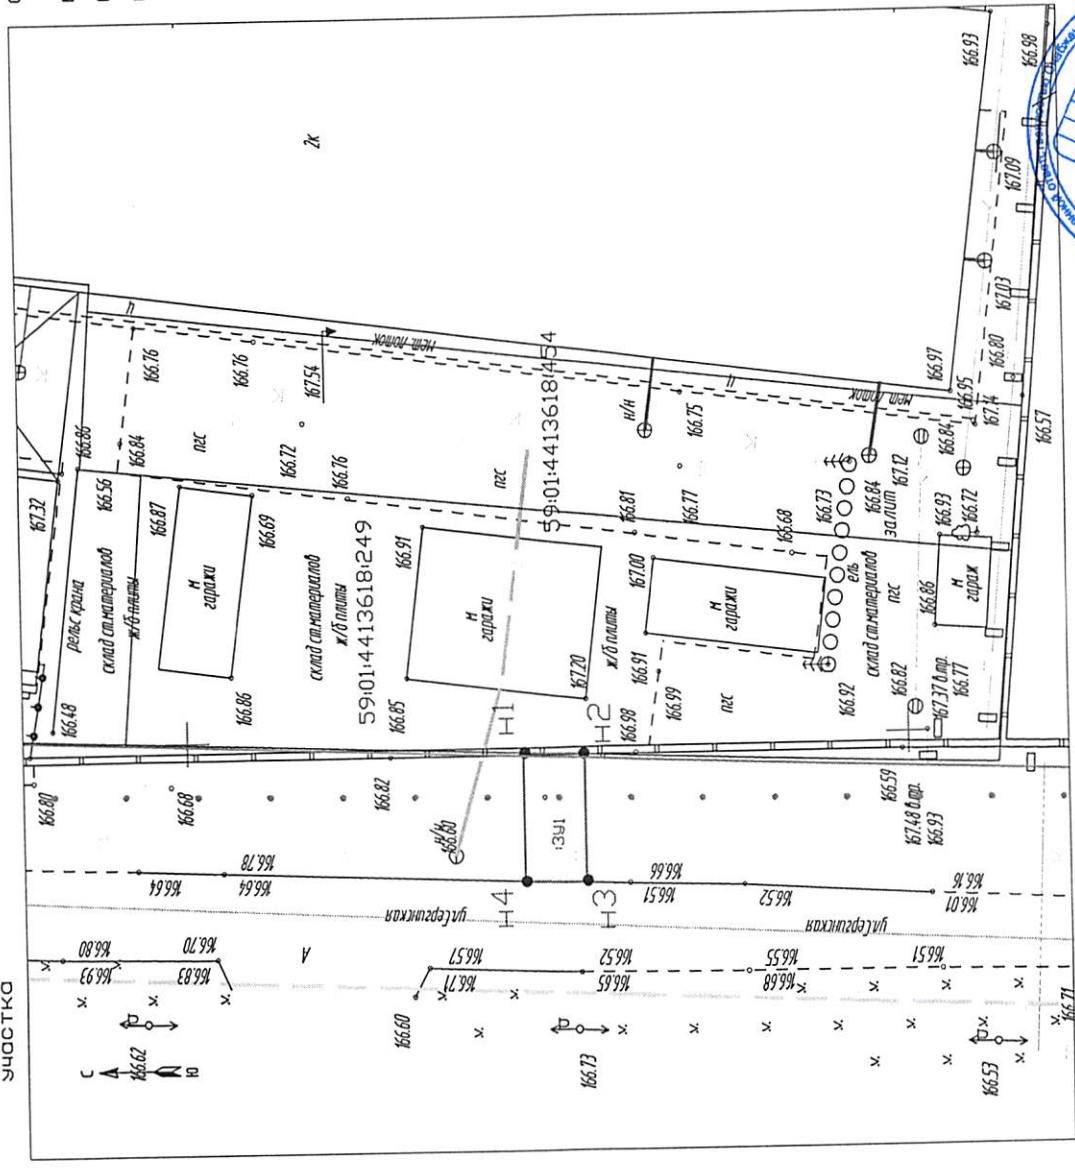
участка

2к

166.93
166.98
167.09
167.03
166.80
166.97
166.95
167.14
166.57

мет. лоток
мет. лоток
н/н

166.76
166.76
167.54
166.86
166.84
166.72
166.76
166.75
166.84
167.12
166.72
166.93

пгс
пгс

59:01:4413618:454

167.32
166.56
166.87
166.69
166.91
166.81
166.77
166.73
166.64
166.68

залит
ель

рельс крана
склад ст.материалов
ж/б плиты

н
гаражи

склад ст.материалов
ж/б плиты

59:01:4413618:249

н
гаражи

167.00
ж/б плиты

н
гаражи

склад ст.материалов
пгс

166.86
н
гараж

166.48
166.86
166.85
167.20
166.91
166.99
166.98
166.92
166.82
167.37 б.пр.
166.77

Н1
Н2
пгс

166.80
166.68
166.82
166.60
166.59
167.48 б.пр.
166.93

:ЗУ1

166.64
166.64
166.78
166.66
166.51
166.52
166.16
166.01

Н4
Н3

ул.Ерганская
ул.Ерганская

166.80
166.93
166.70
166.83
А
166.57
166.71
166.52
166.65
166.55
166.68
166.51
166.71

с
ю
166.62
166.60
166.73
166.53